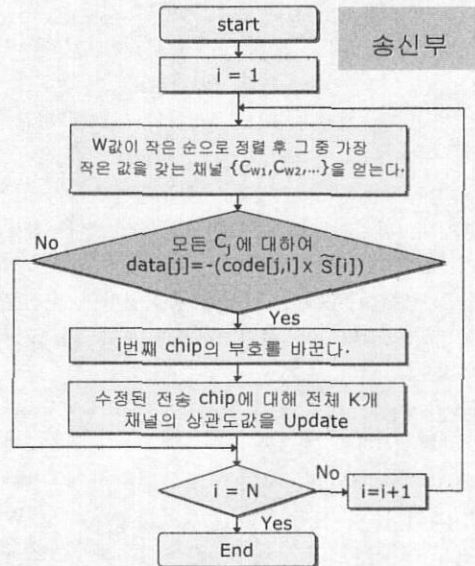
start

송신부

i = 1

W값이 작은 순으로 정렬 후 그 중 가장 작은 값을 갖는 채널 {$C_{W1}$,$C_{W2}$,...}을 얻는다.

No

모든 $C_j$ 에 대하여 data[j]=-(code[j,i] x $\widehat{S}$[i])

Yes

i번째 chip의 부호를 바꾼다.

수정된 전송 chip에 대해 전체 K개 채널의 상관도값을 Update

No

i = N

i=i+1

Yes

End